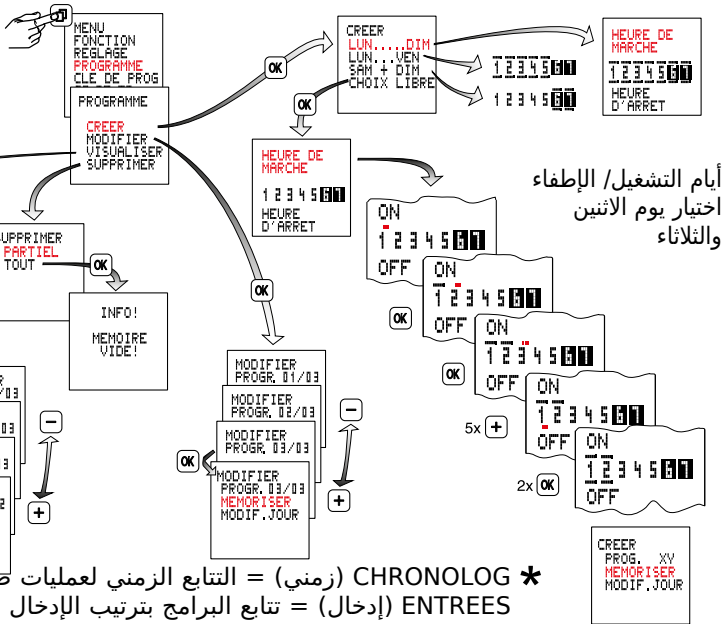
MENU
FONCTION
REGLAGE
PROGRAMME
CLE DE PROG

PROGRAMME

CREER
MODIFIER
VISUALISER
SUPPRIMER

OK

CREER
LUN.....DIM
LUN....VEN
SAM + DIM
CHOIX LIBRE

1 2 3 4 5 6 7

1 2 3 4 5 6 7

HEURE DE
MARCHE
1 2 3 4 5 6 7
HEURE
D'ARRET

OK

HEURE DE
MARCHE
1 2 3 4 5 6 7
HEURE
D'ARRET

أيام التشغيل/ الإطفاء
اختيار يوم الاثنين
والثلاثاء

ON
1 2 3 4 5 6 7
OFF

ON
1 2 3 4 5 6 7
OFF

OK

ON
1 2 3 4 5 6 7
OFF

OK

ON
1 2 3 4 5 6 7
OFF

5x +

ON
1 2 3 4 5 6 7
OFF

2x OK

UPPRIMER
PARTIEL
TOUT

OK

INFO!
MEMOIRE
VIDE!

OK

MODIFIER
PROGR. 01/03

MODIFIER
PROGR. 02/03

MODIFIER
PROGR. 03/03

OK

MODIFIER
PROGR. 03/03
MEMORISER
MODIF.JOUR

−
+

−
+

CREER
PROG. XV
MEMORISER
MODIF.JOUR

* CHRONOLOG (زمني) = التتابع الزمني لعمليات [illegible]
ENTREES (إدخال) = تتابع البرامج بترتيب الإدخال